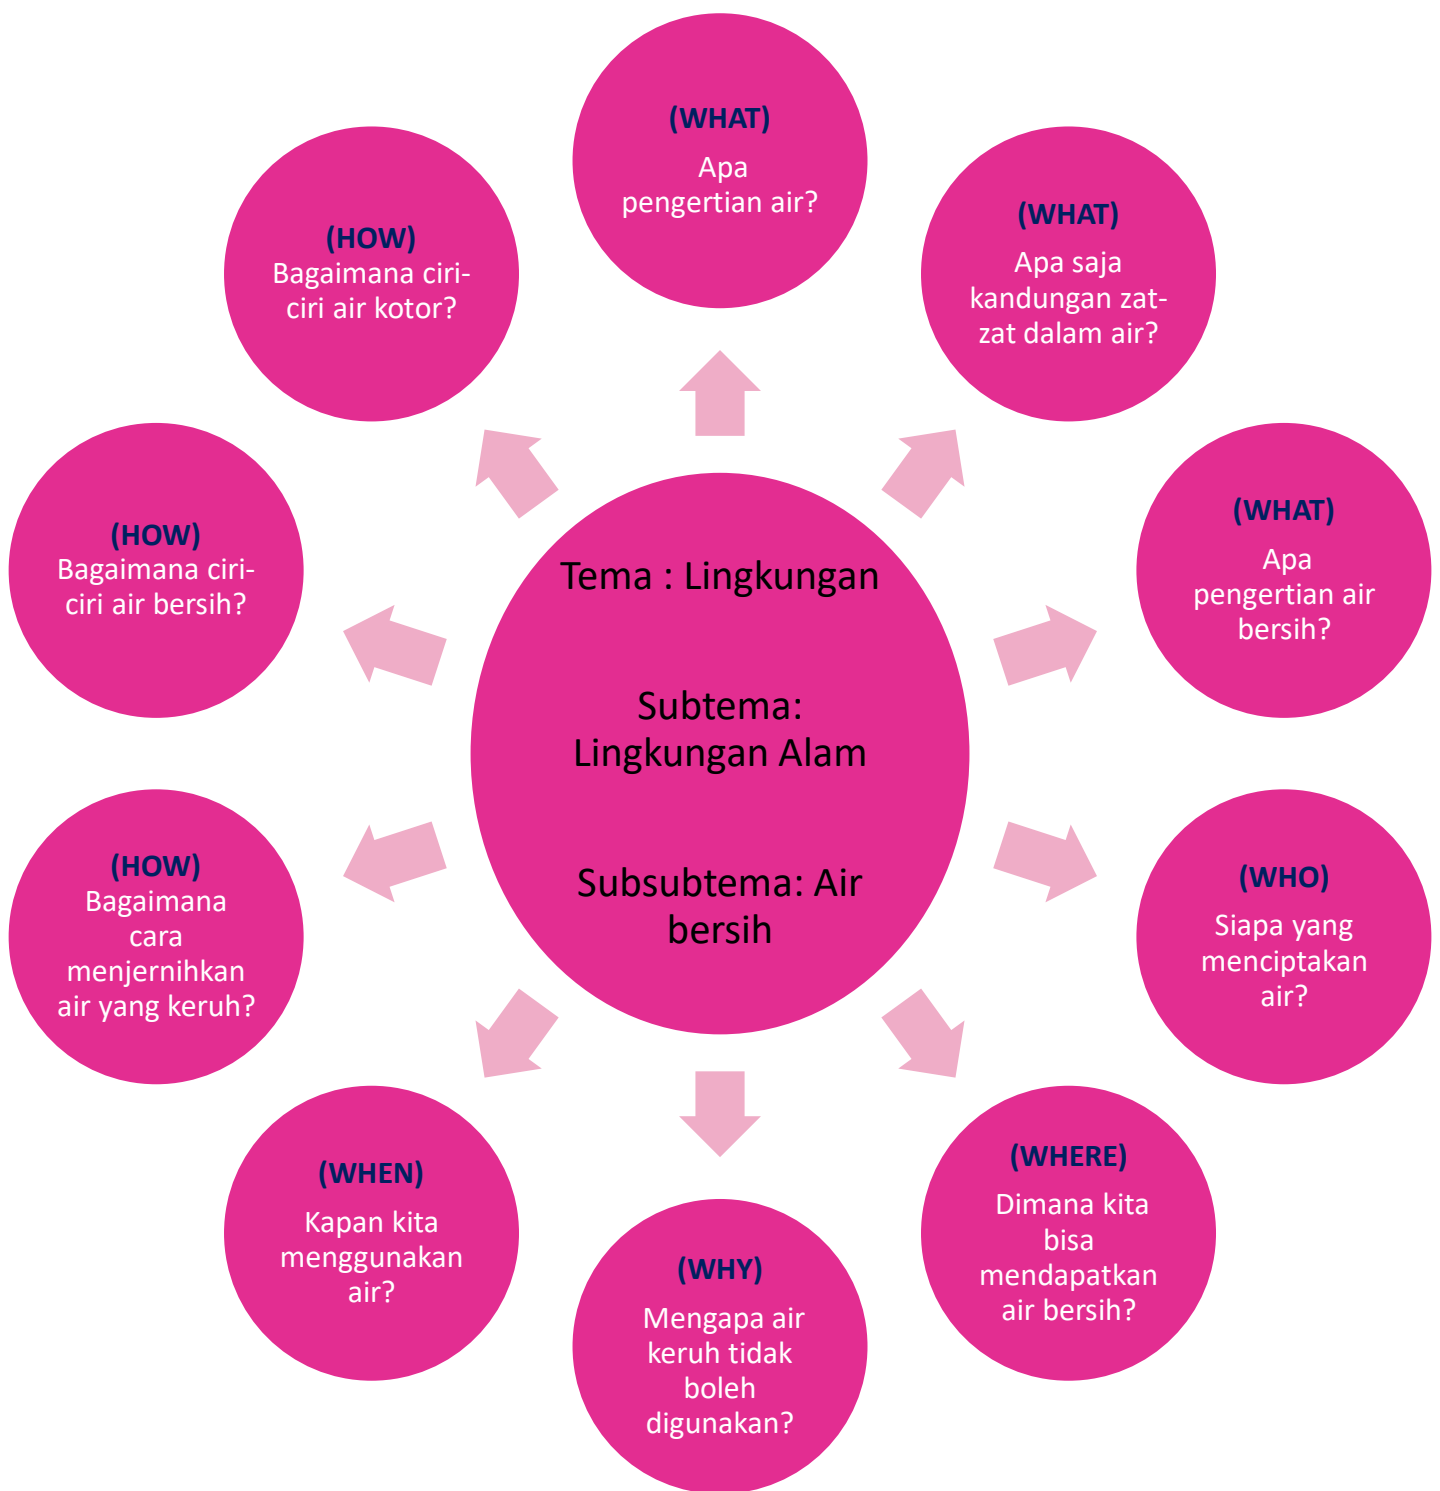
Tema : Lingkungan

Subtema: Lingkungan Alam

Subsubtema: Air bersih

(WHAT)
Apa pengertian air?

(WHAT)
Apa saja kandungan zat-zat dalam air?

(WHAT)
Apa pengertian air bersih?

(WHO)
Siapa yang menciptakan air?

(WHERE)
Dimana kita bisa mendapatkan air bersih?

(WHY)
Mengapa air keruh tidak boleh digunakan?

(WHEN)
Kapan kita menggunakan air?

(HOW)
Bagaimana cara menjernihkan air yang keruh?

(HOW)
Bagaimana ciri-ciri air bersih?

(HOW)
Bagaimana ciri-ciri air kotor?